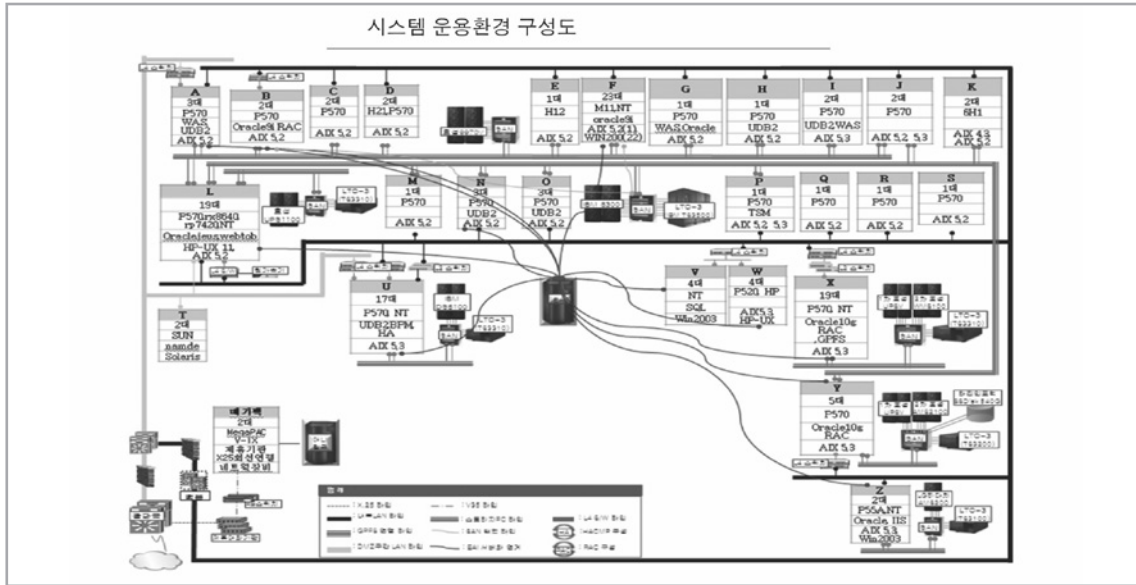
시스템 운용환경 구성도

A
3대
P570
WAS
UDB2
AIX 5.2

B
2대
P570
Oracle9i RAC
AIX 5.2

C
2대
P570
AIX 5.2

D
2대
H2,P570
AIX 5.2

E
1대
H12
AIX 5.2

F
23대
M11,NT
oracle9i
AIX 5.2(1)
WIN200(22)

G
1대
P570
WAS,Oracle
AIX 5.2

H
1대
P570
UDB2
AIX 5.2

I
2대
P570
UDB2 WAS
AIX 5.3

J
2대
P570
AIX 5.2, 5.3

K
2대
6H1
AIX 4.3
AIX 5.2

L
19대
P570,rx8640
rp7420,NT
Oracle,eus,webtob
HP-UX 11
AIX 5.2

M
1대
P570
AIX 5.2

N
3대
P570
UDB2
AIX 5.2

O
3대
P570
UDB2
AIX 5.2

P
1대
P570
TSM
AIX 5.2, 5.3

Q
1대
P570
AIX 5.2

R
1대
P570
AIX 5.2

S
1대
P570

T
2대
SUN
namde
Solaris

U
17대
P570, NT
UDB2,BPM
HA
AIX 5.3

V
4대
NT
SQL
Win2003

W
4대
P520, HP
AIX5.3
HP-UX

X
19대
P570, NT
Oracle10g
RAC
GPFS
AIX 5.3

Y
5대
P570
Oracle10g
RAC
AIX 5.3

Z
2대
P55A,NT
Oracle, IIS
AIX 5.3
Win2003

메가팩
2대
MegaPAC
V-1X
제휴기관
X25회선연결
네트웍장비

LTO-3
LTO-3
LTO-3
LTO-3
LTO-3
LTO-3
SAN
SAN
SAN
SAN
SAN

범례
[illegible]